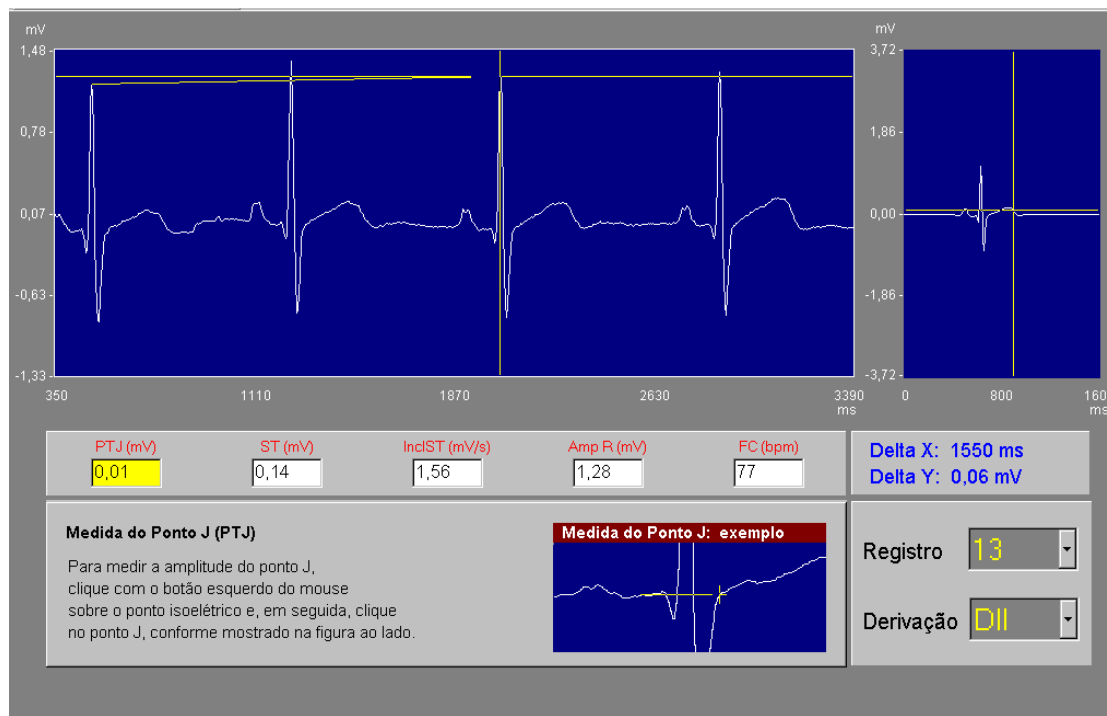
mV

1,48

0,78

0,07

-0,63

-1,33

350 1110 1870 2630 3390 ms

mV

3,72

1,86

0,00

-1,86

-3,72

0 800 160 ms

PTJ (mV) 0,01

ST (mV) 0,14

InclST (mV/s) 1,56

Amp R (mV) 1,28

FC (bpm) 77

Delta X: 1550 ms
Delta Y: 0,06 mV

Medida do Ponto J (PTJ)

Para medir a amplitude do ponto J, clique com o botão esquerdo do mouse sobre o ponto isoelétrico e, em seguida, clique no ponto J, conforme mostrado na figura ao lado.

Medida do Ponto J: exemplo

Registro 13

Derivação DII